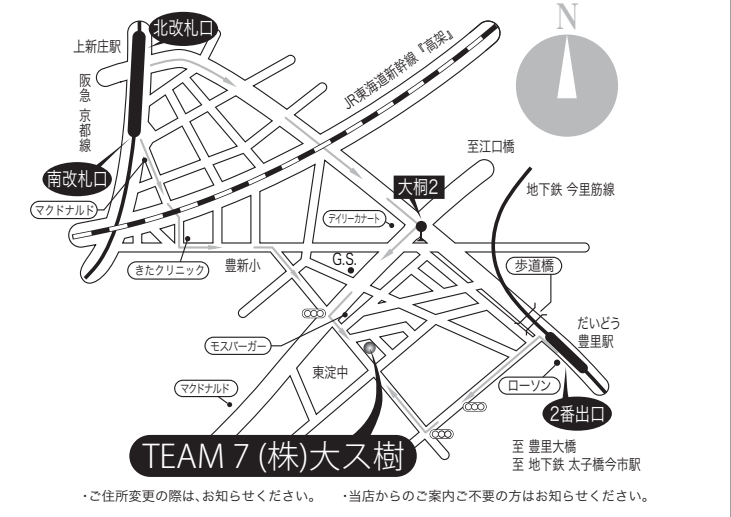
北改札口
上新庄駅
阪急京都線
N
JR東海道新幹線『高架』
至江口橋
南改札口
大桐2
地下鉄 今里筋線
マクドナルド
デイリーカナート
G.S.
きたクリニック
豊新小
歩道橋
だいどう豊里駅
モスバーガー
東淀中
マクドナルド
ローソン
2番出口
TEAM 7 (株)大ス樹
至 豊里大橋
至 地下鉄 太子橋今市駅

・ご住所変更の際は、お知らせください。　・当店からのご案内ご不要の方はお知らせください。